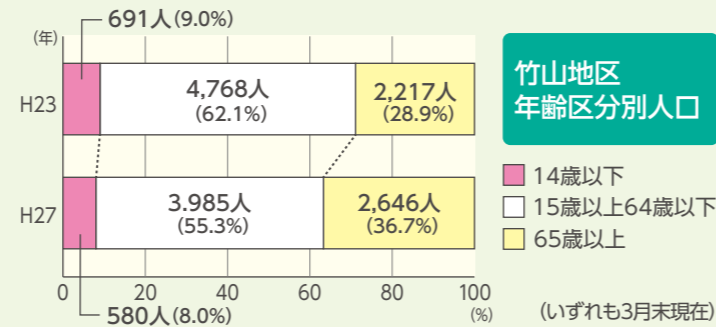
691人(9.0%)

(年)

H23

4,768人
(62.1%)

2,217人
(28.9%)

H27

3.985人
(55.3%)

2,646人
(36.7%)

0 20 40 60 80 100
(%)

580人(8.0%)

竹山地区
年齢区分別人口

14歳以下
15歳以上64歳以下
65歳以上

(いずれも3月末現在)